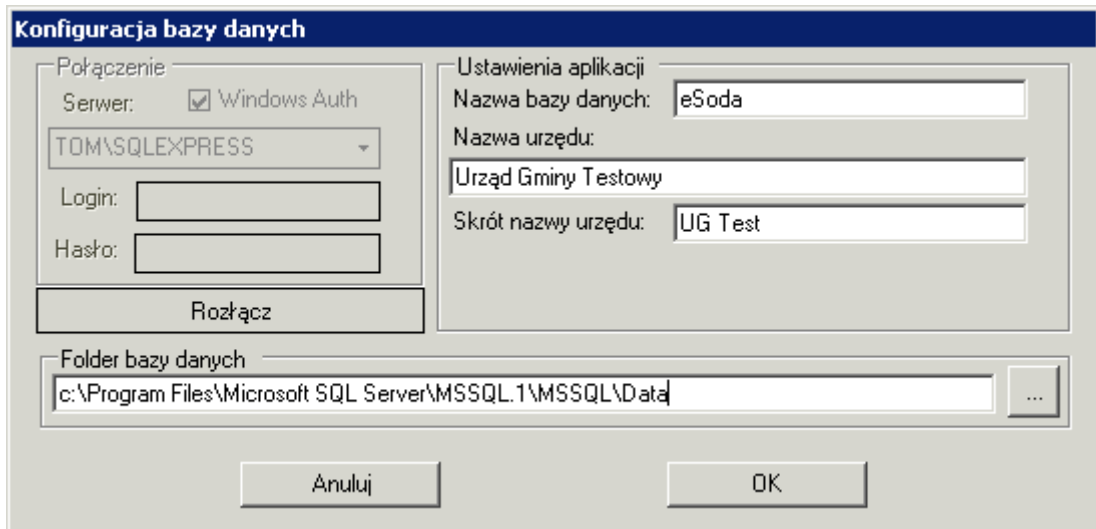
Konfiguracja bazy danych

Połączenie
Serwer: Windows Auth
TOM\SQLEXPRESS
Login:
Hasło:
Rozłącz

Ustawienia aplikacji
Nazwa bazy danych: eSoda
Nazwa urzędu:
Urząd Gminy Testowy
Skrót nazwy urzędu: UG Test

Folder bazy danych
c:\Program Files\Microsoft SQL Server\MSSQL.1\MSSQL\Data
...

Anuluj
OK